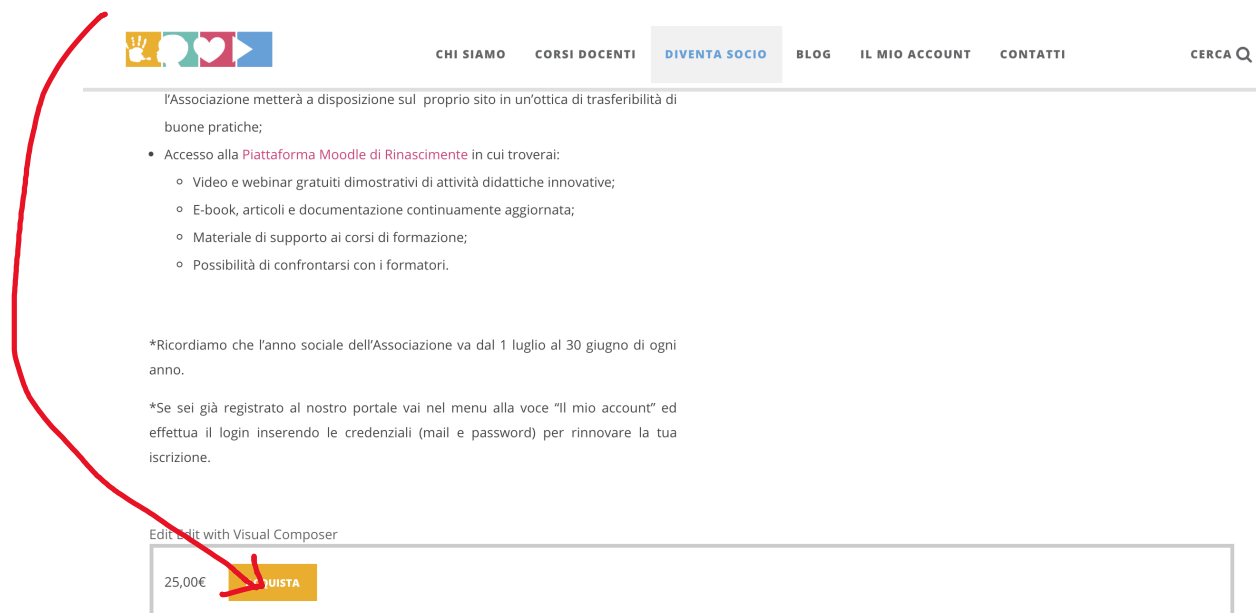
CHI SIAMO CORSI DOCENTI DIVENTA SOCIO BLOG IL MIO ACCOUNT CONTATTI CERCA

l'Associazione metterà a disposizione sul proprio sito in un'ottica di trasferibilità di buone pratiche;

- Accesso alla Piattaforma Moodle di Rinascimente in cui troverai:
  - Video e webinar gratuiti dimostrativi di attività didattiche innovative;
  - E-book, articoli e documentazione continuamente aggiornata;
  - Materiale di supporto ai corsi di formazione;
  - Possibilità di confrontarsi con i formatori.

*Ricordiamo che l'anno sociale dell'Associazione va dal 1 luglio al 30 giugno di ogni anno.

*Se sei già registrato al nostro portale vai nel menu alla voce "Il mio account" ed effettua il login inserendo le credenziali (mail e password) per rinnovare la tua iscrizione.

Edit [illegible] with Visual Composer

25,00€ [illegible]QUISTA